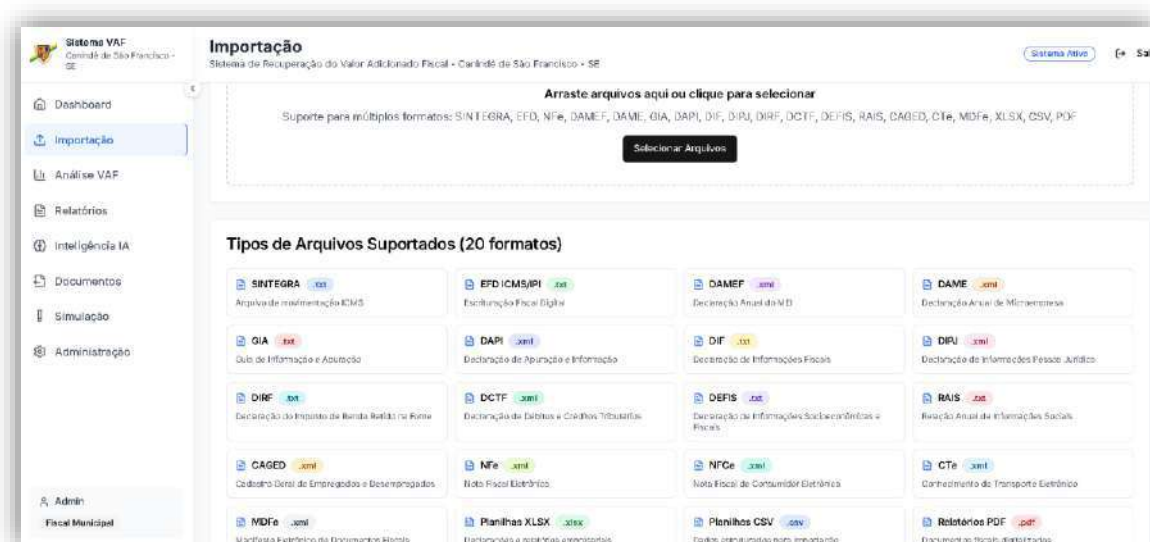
Sistema VAF
Canindé de São Francisco - SE

Dashboard
Importação
Análise VAF
Relatórios
Inteligência IA
Documentos
Simulação
Administração

Admin
Fiscal Municipal

Importação
Sistema de Recuperação do Valor Adicionado Fiscal - Canindé de São Francisco - SE

Sistema Ativo
Sa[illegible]

Arraste arquivos aqui ou clique para selecionar
Suporte para múltiplos formatos: SINTEGRA, EFD, NFe, DAMEF, DAME, GIA, DAPI, DIF, DIPJ, DIRF, DCTF, DEFIS, RAIS, CAGED, CTe, MDFe, XLSX, CSV, PDF

Selecionar Arquivos

Tipos de Arquivos Suportados (20 formatos)

SINTEGRA .txt
Arquivo de movimentação ICMS

EFD ICMS/IPI .txt
Escrituração Fiscal Digital

DAMEF .xml
Declaração Anual do MEI

DAME .xml
Declaração Anual de Microempresa

GIA .txt
Guia de Informação e Apuração

DAPI .xml
Declaração de Apuração e Informação

DIF .txt
Declaração de Informações Fiscais

DIPJ .xml
Declaração de Informações Pessoa Jurídica

DIRF .txt
Declaração do Imposto de Renda Retido na Fonte

DCTF .xml
Declaração de Débitos e Créditos Tributários

DEFIS .txt
Declaração de Informações Socioeconômicas e Fiscais

RAIS .txt
Relação Anual de Informações Sociais

CAGED .xml
Cadastro Geral de Empregados e Desempregados

NFe .xml
Nota Fiscal Eletrônica

NFCe .xml
Nota Fiscal de Consumidor Eletrônica

CTe .xml
Conhecimento de Transporte Eletrônico

MDFe .xml
Manifesto Eletrônico de Documentos Fiscais

Planilhas XLSX .xlsx
Declarações e relatórios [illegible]

Planilhas CSV .csv
Dados estruturados para importação

Relatórios PDF .pdf
Documentos fiscais digitalizados